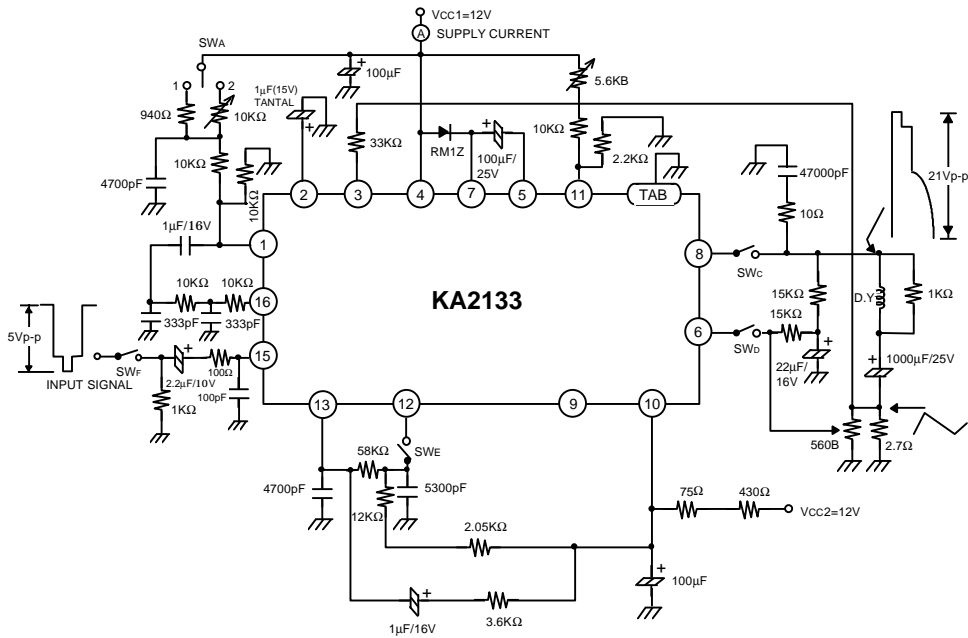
VCC1=12V
A SUPPLY CURRENT
SWA
100μF
5.6KB
1
2
940Ω
10KΩ
1μF(15V) TANTAL
33KΩ
RM1Z
100μF/25V
10KΩ
2.2KΩ
10KΩ
4700pF
10KΩ
2
3
4
7
5
11
TAB
47000pF
21Vp-p
1μF/16V
1
10Ω
8
SWC
10KΩ
10KΩ
16
15KΩ
D.Y
1KΩ
KA2133
15KΩ
6
SWD
5Vp-p
333pF
333pF
22μF/16V
1000μF/25V
15
INPUT SIGNAL
SWF
2.2μF/10V
100Ω
100pF
1KΩ
13
12
9
10
SWE
560B
2.7Ω
58KΩ
4700pF
5300pF
12KΩ
75Ω
430Ω
VCC2=12V
2.05KΩ
100μF
1μF/16V
3.6KΩ